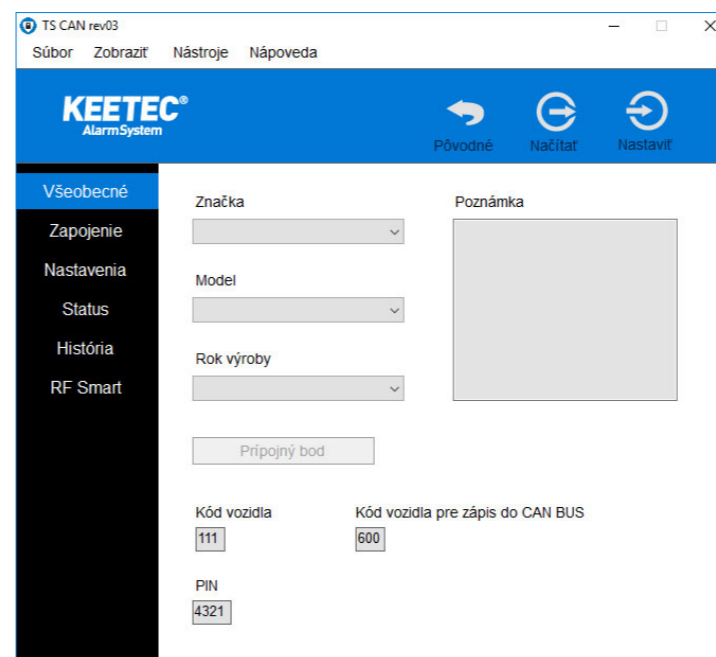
TS CAN rev03
Súbor Zobraziť Nástroje Nápoveda

KEETEC®
AlarmSystem

Pôvodné Načítať Nastaviť

Všeobecné
Zapojenie
Nastavenia
Status
História
RF Smart

Značka

Model

Rok výroby

Poznámka

Prípojný bod

Kód vozidla
111

Kód vozidla pre zápis do CAN BUS
600

PIN
4321